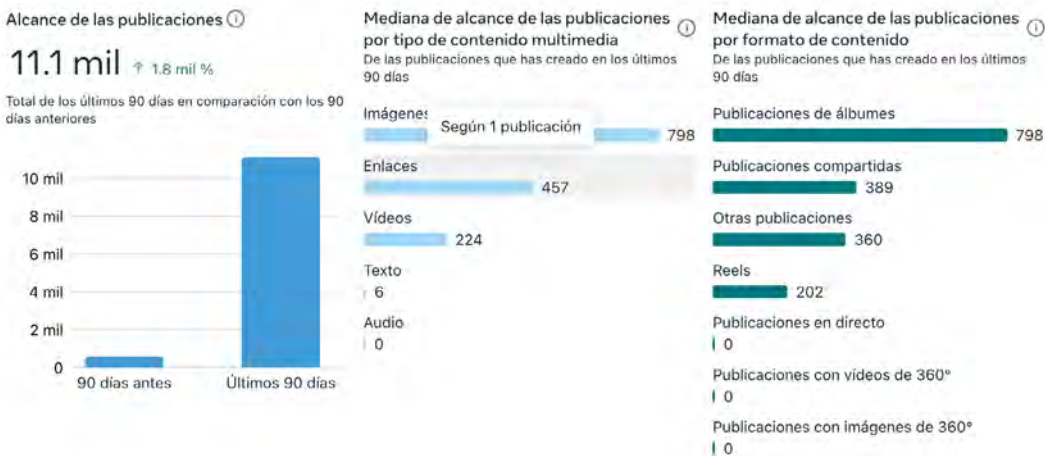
Alcance de las publicaciones ⓘ

11.1 mil ↑ 1.8 mil %

Total de los últimos 90 días en comparación con los 90 días anteriores

10 mil
8 mil
6 mil
4 mil
2 mil
0

90 días antes
Últimos 90 días

Mediana de alcance de las publicaciones por tipo de contenido multimedia ⓘ

De las publicaciones que has creado en los últimos 90 días

Imágenes
Según 1 publicación
798

Enlaces
457

Vídeos
224

Texto
6

Audio
0

Mediana de alcance de las publicaciones por formato de contenido ⓘ

De las publicaciones que has creado en los últimos 90 días

Publicaciones de álbumes
798

Publicaciones compartidas
389

Otras publicaciones
360

Reels
202

Publicaciones en directo
0

Publicaciones con vídeos de 360°
0

Publicaciones con imágenes de 360°
0